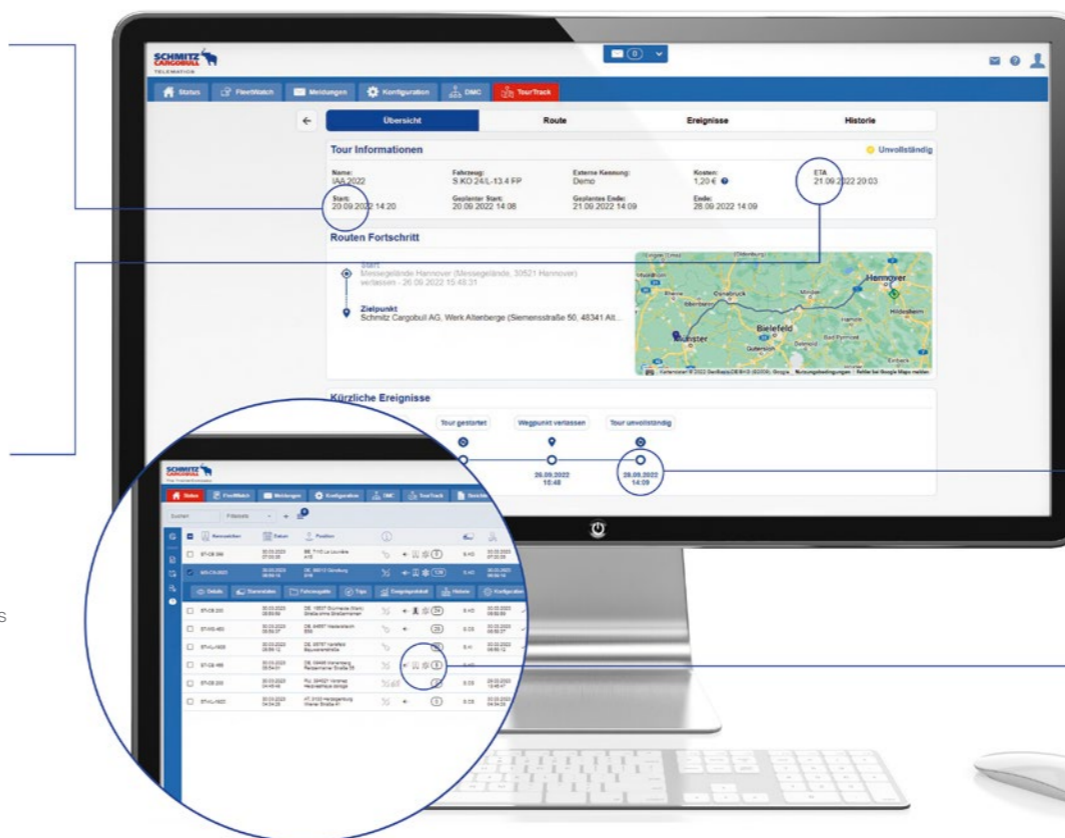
SCHMITZ CARGOBULL TELEMATICS

Status | FleetWatch | Meldungen | Konfiguration | DMC | TourTrack

Übersicht | Route | Ereignisse | Historie

Tour Informationen

Unvollständig

Name: IAA 2022

Fahrzeug: S KO 24/L-13.4 FP

Externe Kennung: Demo

Kosten: 1,20 €

ETA 21.09.2022 20:03

Start: 20.09.2022 14:20

Geplanter Start: 20.09.2022 14:08

Geplantes Ende: 21.09.2022 14:09

Ende: 28.09.2022 14:09

Routen Fortschritt

Start
Messegelände Hannover (Messegelände, 30521 Hannover) verlassen - 26.09.2022 15:48:31

Zielpunkt
Schmitz Cargobull AG, Werk Altenberge (Siemensstraße 50, 48341 Alt...

Oldenburg
Osnabrück
Minden
Hannover
Hildesheim
Bielefeld
Münster
Gütersloh

Kürzliche Ereignisse

Tour gestartet | Wegpunkt verlassen | Tour unvollständig

26.09.2022 15:48

28.09.2022 14:09

SCHMITZ CARGOBULL

Status | FleetWatch | Meldungen | Konfiguration | DMC | TourTrack

Kennzeichen | Datum | Position

Details | Fahrzeugdaten | Trips | Historie | Konfiguration

s